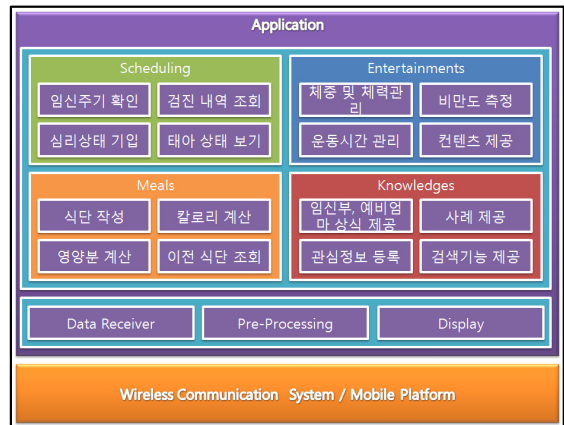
Application

Scheduling

임신주기 확인

검진 내역 조회

심리상태 기입

태아 상태 보기

Entertainments

체중 및 체력관리

비만도 측정

운동시간 관리

컨텐츠 제공

Meals

식단 작성

칼로리 계산

영양분 계산

이전 식단 조회

Knowledges

임신부, 예비엄마 상식 제공

사례 제공

관심정보 등록

검색기능 제공

Data Receiver

Pre-Processing

Display

Wireless Communication System / Mobile Platform